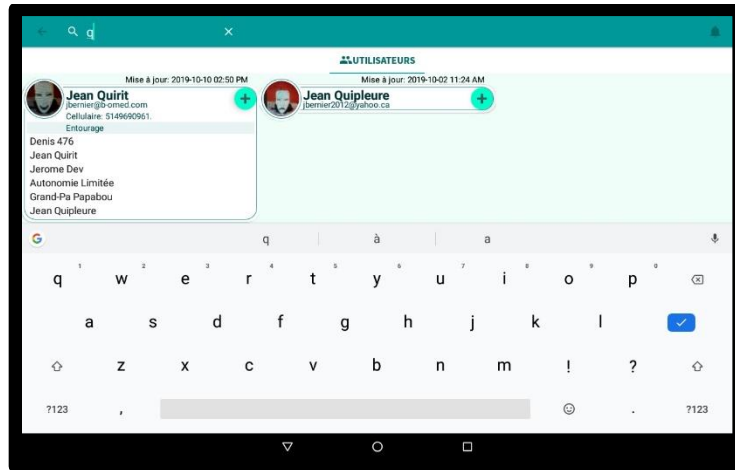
q

UTILISATEURS

Mise à jour: 2019-10-10 02:50 PM
Jean Quirit
jbernier@b-omed.com
Cellulaire: 5149690961.
Entourage
Denis 476
Jean Quirit
Jerome Dev
Autonomie Limitée
Grand-Pa Papabou
Jean Quipleure

Mise à jour: 2019-10-02 11:24 AM
Jean Quipleure
jbernier2012@yahoo.ca

G q à a

q 1 w 2 e 3 r 4 t 5 y 6 u 7 i 8 o 9 p 0
a s d f g h j k l
z x c v b n m ! ?
?123 , . ?123